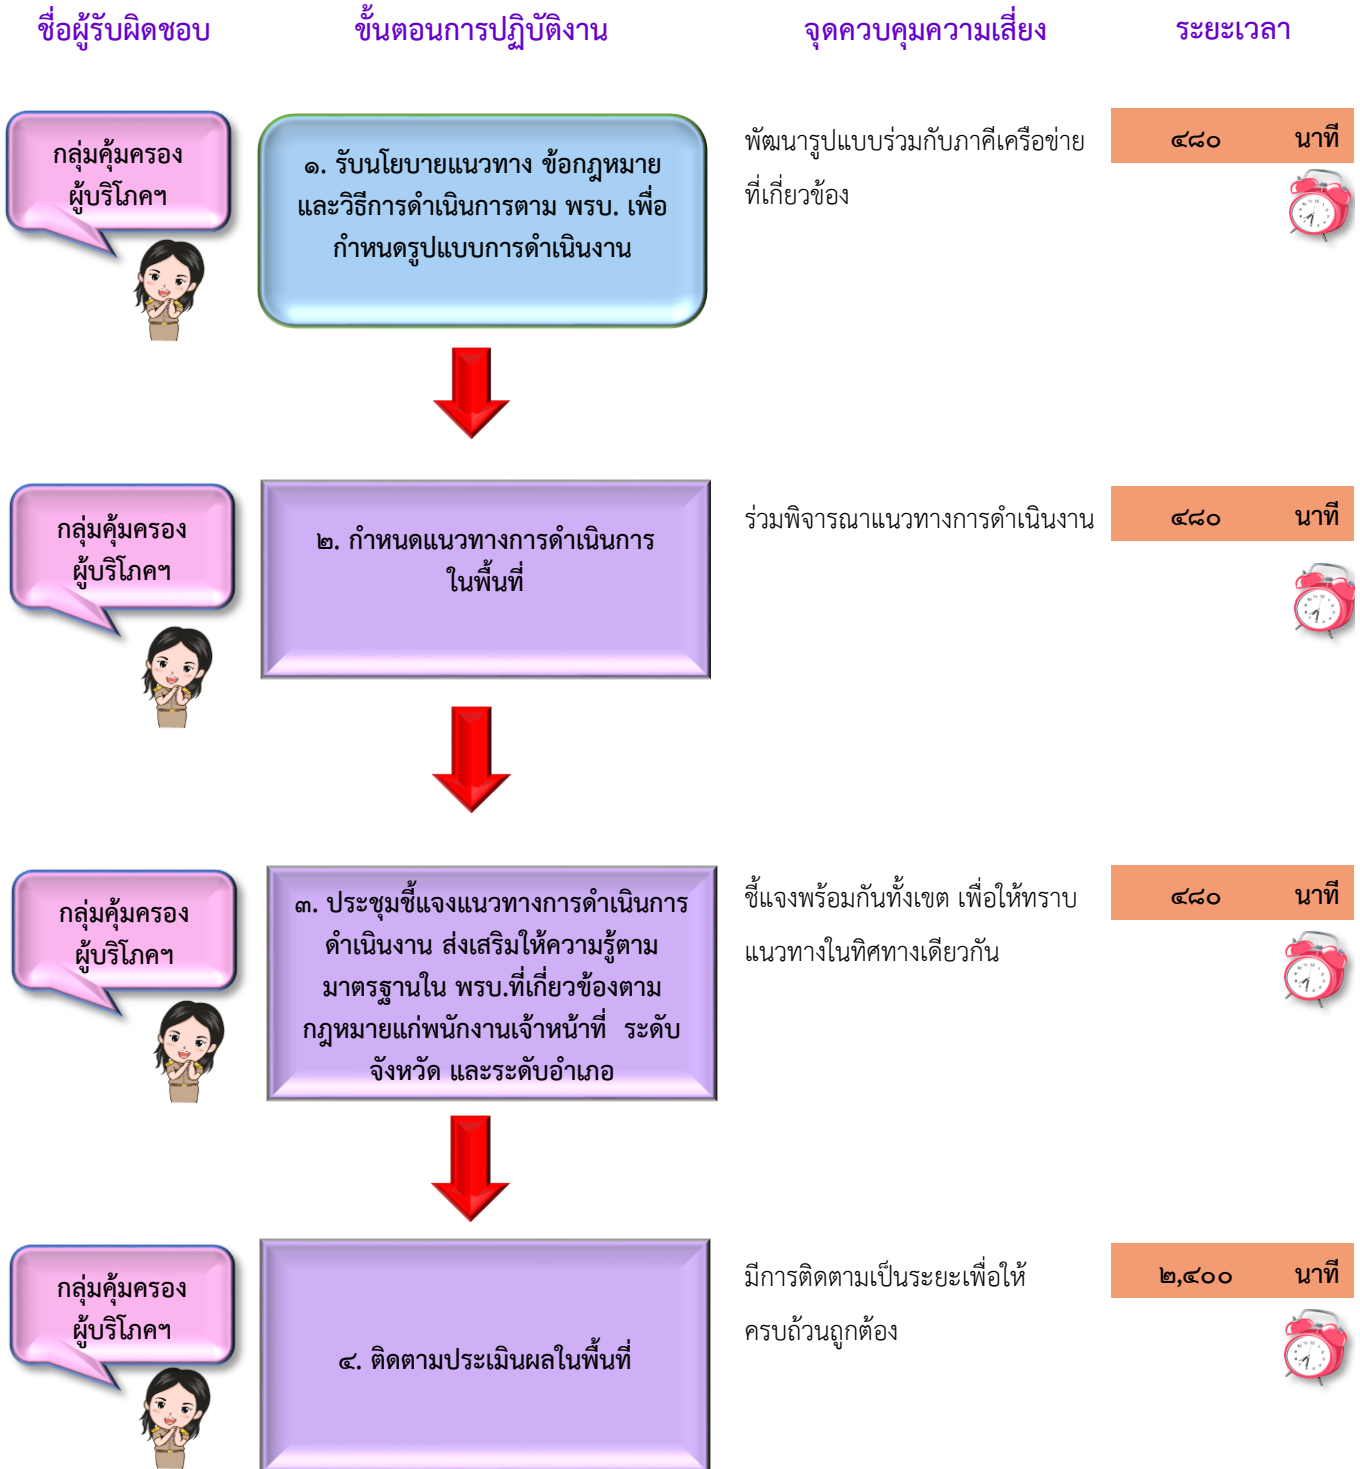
ชื่อผู้รับผิดชอบ ขั้นตอนการปฏิบัติงาน จุดควบคุมความเสี่ยง ระยะเวลา

กลุ่มคุ้มครองผู้บริโภคฯ

๑. รับนโยบายแนวทาง ข้อกฎหมาย และวิธีการดำเนินการตาม พรบ. เพื่อกำหนดรูปแบบการดำเนินงาน

พัฒนารูปแบบร่วมกับภาคีเครือข่ายที่เกี่ยวข้อง

๔๘๐ นาที

กลุ่มคุ้มครองผู้บริโภคฯ

๒. กำหนดแนวทางการดำเนินการในพื้นที่

ร่วมพิจารณาแนวทางการดำเนินงาน

๔๘๐ นาที

กลุ่มคุ้มครองผู้บริโภคฯ

๓. ประชุมชี้แจงแนวทางการดำเนินการดำเนินงาน ส่งเสริมให้ความรู้ตามมาตรฐานใน พรบ.ที่เกี่ยวข้องตามกฎหมายแก่พนักงานเจ้าหน้าที่ ระดับจังหวัด และระดับอำเภอ

ชี้แจงพร้อมกันทั้งเขต เพื่อให้ทราบแนวทางในทิศทางเดียวกัน

๔๘๐ นาที

กลุ่มคุ้มครองผู้บริโภคฯ

๔. ติดตามประเมินผลในพื้นที่

มีการติดตามเป็นระยะเพื่อให้ครบถ้วนถูกต้อง

๒,๔๐๐ นาที